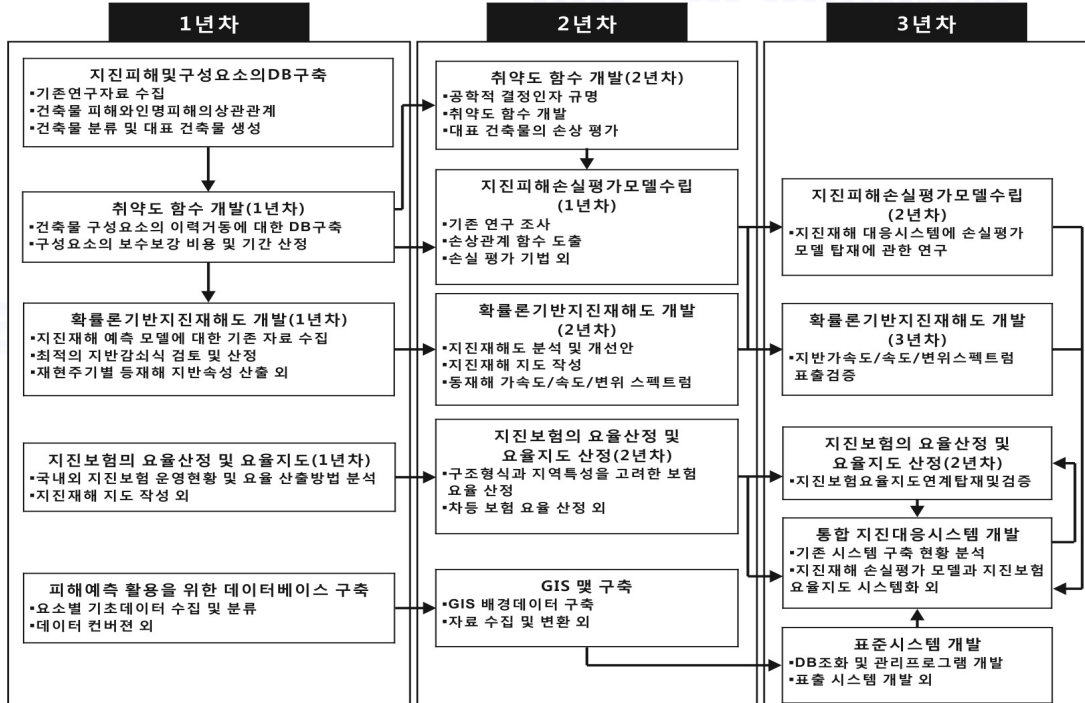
1년차

지진피해및구성요소의DB구축
▪기존연구자료 수집
▪건축물 피해와인명피해의상관관계
▪건축물 분류 및 대표 건축물 생성

취약도 함수 개발(1년차)
▪건축물 구성요소의 이력거동에 대한 DB구축
▪구성요소의 보수보강 비용 및 기간 산정

확률론기반지진재해도 개발(1년차)
▪지진재해 예측 모델에 대한 기존 자료 수집
▪최적의 지반감쇠식 검토 및 산정
▪재현주기별 등재해 지반속성 산출 외

지진보험의 요율산정 및 요율지도(1년차)
▪국내외 지진보험 운영현황 및 요율 산출방법 분석
▪지진재해 지도 작성 외

피해예측 활용을 위한 데이터베이스 구축
▪요소별 기초데이터 수집 및 분류
▪데이터 컨버전 외

2년차

취약도 함수 개발(2년차)
▪공학적 결정인자 규명
▪취약도 함수 개발
▪대표 건축물의 손상 평가

지진피해손실평가모델수립 (1년차)
▪기존 연구 조사
▪손상관계 함수 도출
▪손실 평가 기법 외

확률론기반지진재해도 개발 (2년차)
▪지진재해도 분석 및 개선안
▪지진재해 지도 작성
▪동재해 가속도/속도/변위 스펙트럼

지진보험의 요율산정 및 요율지도 산정(2년차)
▪구조형식과 지역특성을 고려한 보험 요율 산정
▪차등 보험 요율 산정 외

GIS 맵 구축
▪GIS 배경데이터 구축
▪자료 수집 및 변환 외

3년차

지진피해손실평가모델수립 (2년차)
▪지진재해 대응시스템에 손실평가 모델 탑재에 관한 연구

확률론기반지진재해도 개발 (3년차)
▪지반가속도/속도/변위스펙트럼 표출검증

지진보험의 요율산정 및 요율지도 산정(2년차)
▪지진보험요율지도연계탑재및검증

통합 지진대응시스템 개발
▪기존 시스템 구축 현황 분석
▪지진재해 손실평가 모델과 지진보험 요율지도 시스템화 외

표준시스템 개발
▪DB조화 및 관리프로그램 개발
▪표출 시스템 개발 외